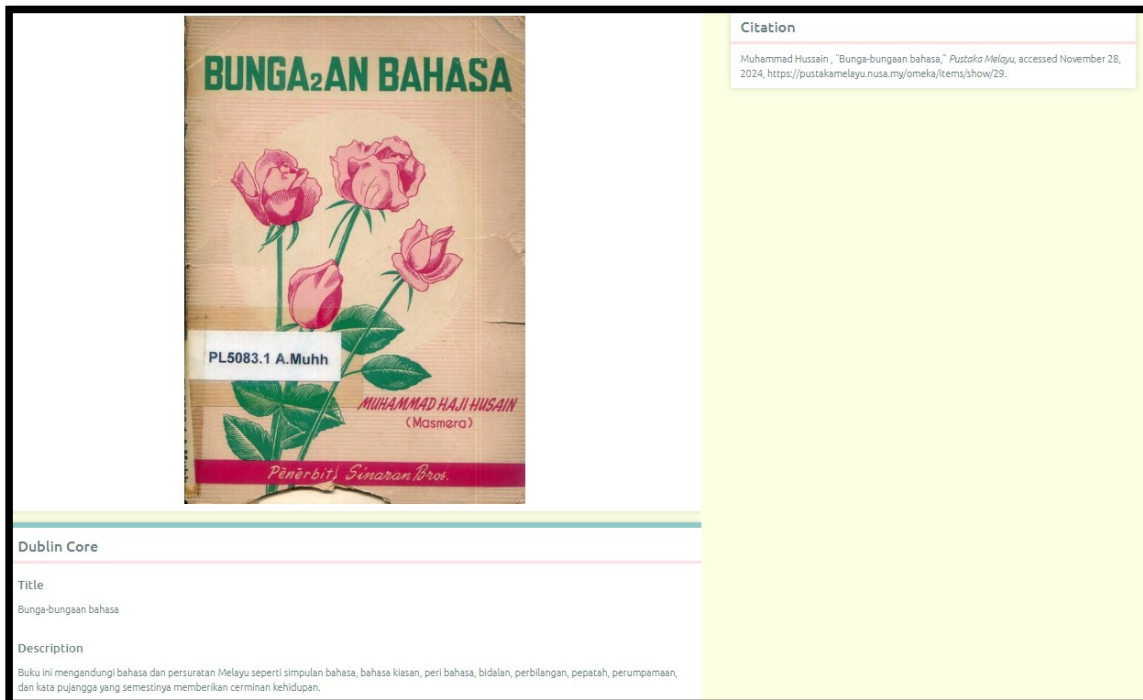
BUNGA₂AN BAHASA

PL5083.1 A.Muhh

MUHAMMAD HAJI HUSAIN
(Masmera)

Pĕnĕrbit: Sinaran Bros.

Citation

Muhammad Hussain , "Bunga-bungaan bahasa," Pustaka Melayu, accessed November 28, 2024, https://pustakamelayu.nusa.my/omeka/items/show/29.

Dublin Core

Title

Bunga-bungaan bahasa

Description

Buku ini mengandungi bahasa dan persuratan Melayu seperti simpulan bahasa, bahasa kiasan, peri bahasa, bidalan, perbilangan, pepatah, perumpamaan, dan kata pujangga yang semestinya memberikan cerminan kehidupan.